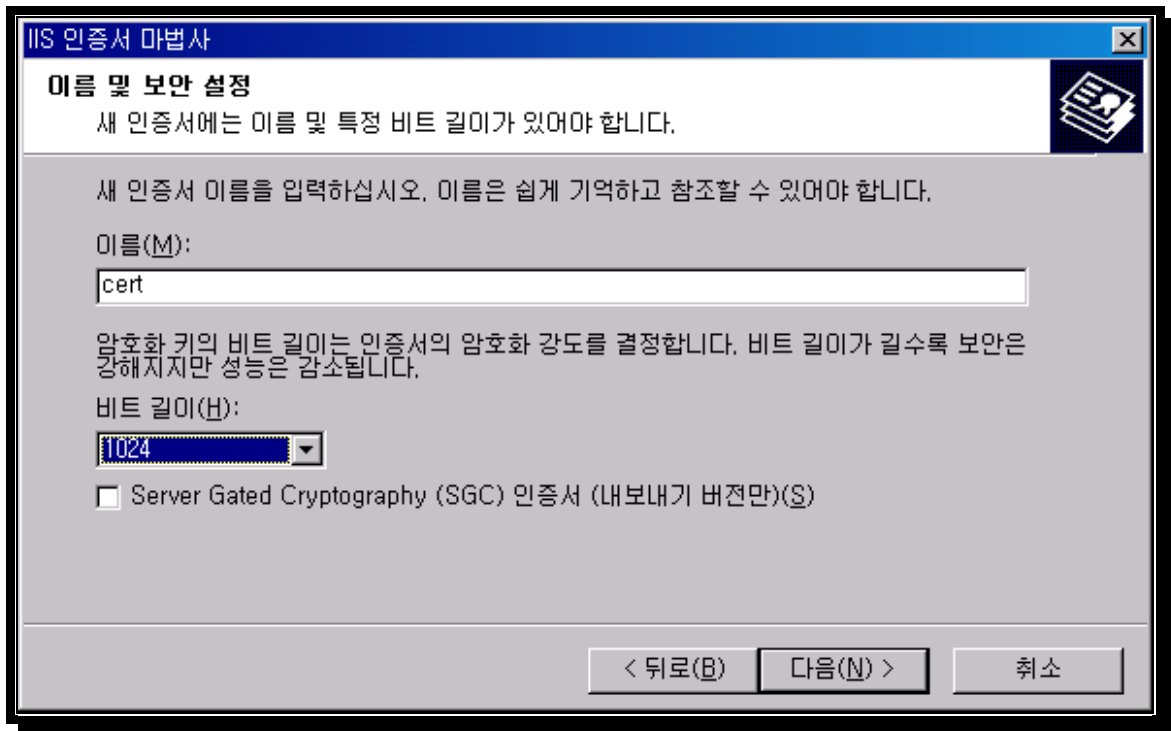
IIS 인증서 마법사

이름 및 보안 설정
새 인증서에는 이름 및 특정 비트 길이가 있어야 합니다.

새 인증서 이름을 입력하십시오. 이름은 쉽게 기억하고 참조할 수 있어야 합니다.

이름(M):

cert

암호화 키의 비트 길이는 인증서의 암호화 강도를 결정합니다. 비트 길이가 길수록 보안은 강해지지만 성능은 감소됩니다.

비트 길이(H):

1024

Server Gated Cryptography (SGC) 인증서 (내보내기 버전만)(S)

< 뒤로(B) 다음(N) > 취소